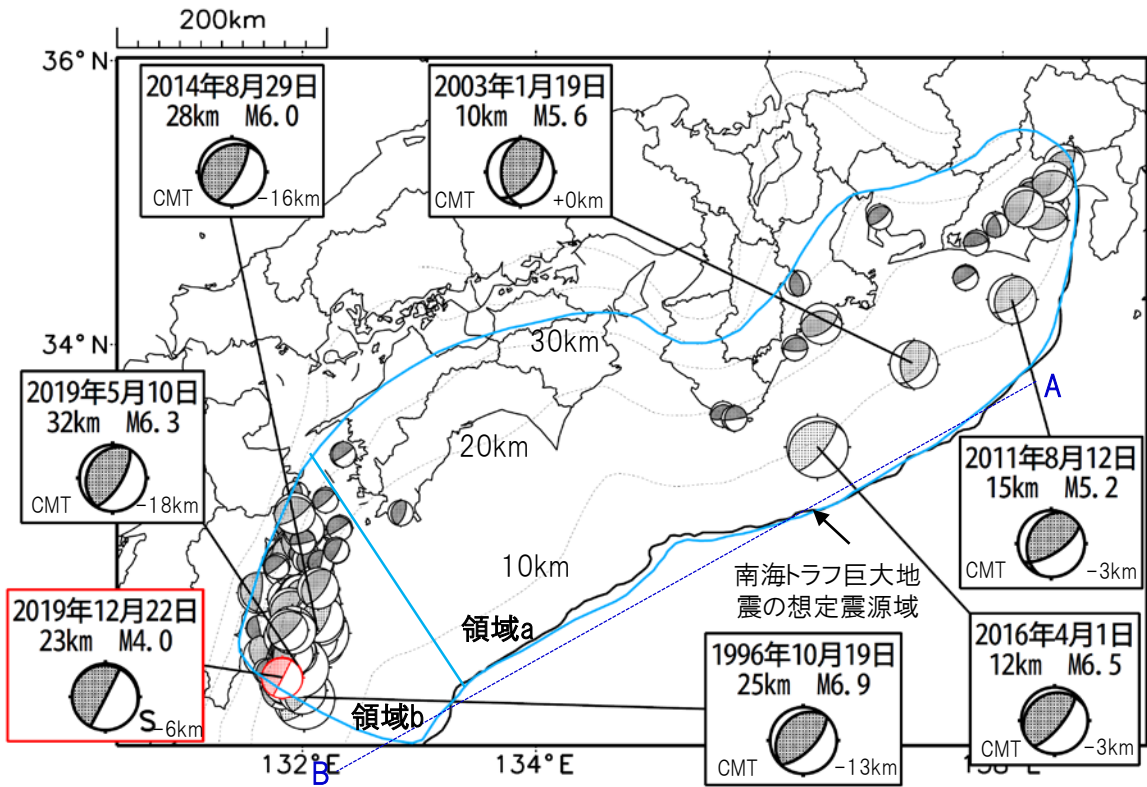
200km

36° N

34° N

2014年8月29日
28km M6.0
CMT −16km

2003年1月19日
10km M5.6
CMT +0km

30km

20km

10km

A

B

2019年5月10日
32km M6.3
CMT −18km

2011年8月12日
15km M5.2
CMT −3km

南海トラフ巨大地震の想定震源域

2019年12月22日
23km M4.0
S −6km

領域a

領域b

1996年10月19日
25km M6.9
CMT −13km

2016年4月1日
12km M6.5
CMT −3km

132°E

134°E

136°E